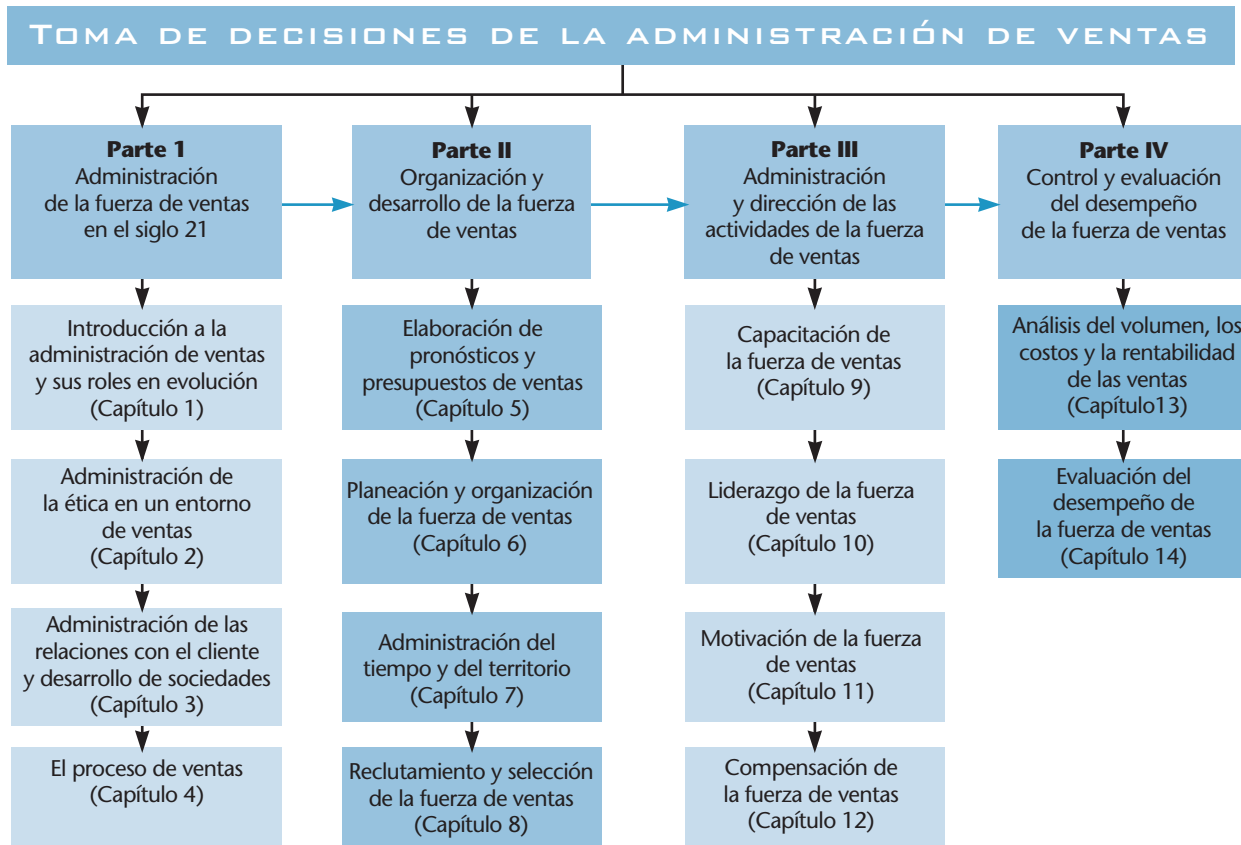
Toma de decisiones de la administración de ventas

Parte 1
Administración de la fuerza de ventas en el siglo 21

Introducción a la administración de ventas y sus roles en evolución (Capítulo 1)

Administración de la ética en un entorno de ventas (Capítulo 2)

Administración de las relaciones con el cliente y desarrollo de sociedades (Capítulo 3)

El proceso de ventas (Capítulo 4)

Parte II
Organización y desarrollo de la fuerza de ventas

Elaboración de pronósticos y presupuestos de ventas (Capítulo 5)

Planeación y organización de la fuerza de ventas (Capítulo 6)

Administración del tiempo y del territorio (Capítulo 7)

Reclutamiento y selección de la fuerza de ventas (Capítulo 8)

Parte III
Administración y dirección de las actividades de la fuerza de ventas

Capacitación de la fuerza de ventas (Capítulo 9)

Liderazgo de la fuerza de ventas (Capítulo 10)

Motivación de la fuerza de ventas (Capítulo 11)

Compensación de la fuerza de ventas (Capítulo 12)

Parte IV
Control y evaluación del desempeño de la fuerza de ventas

Análisis del volumen, los costos y la rentabilidad de las ventas (Capítulo13)

Evaluación del desempeño de la fuerza de ventas (Capítulo 14)